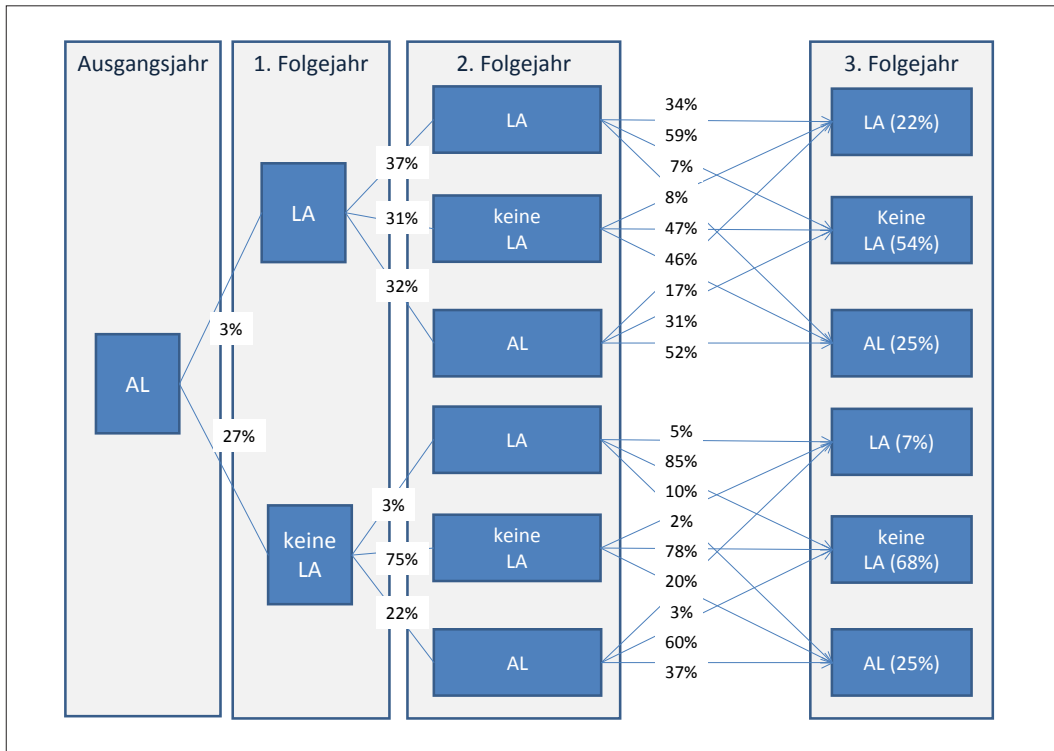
Ausgangsjahr

1. Folgejahr

2. Folgejahr

3. Folgejahr

AL

3%

27%

LA

keine LA

37%

31%

32%

3%

75%

22%

LA

keine LA

AL

LA

keine LA

AL

34%
59%
7%
8%
47%
46%
17%
31%
52%
5%
85%
10%
2%
78%
20%
3%
60%
37%

LA (22%)

Keine LA (54%)

AL (25%)

LA (7%)

keine LA (68%)

AL (25%)